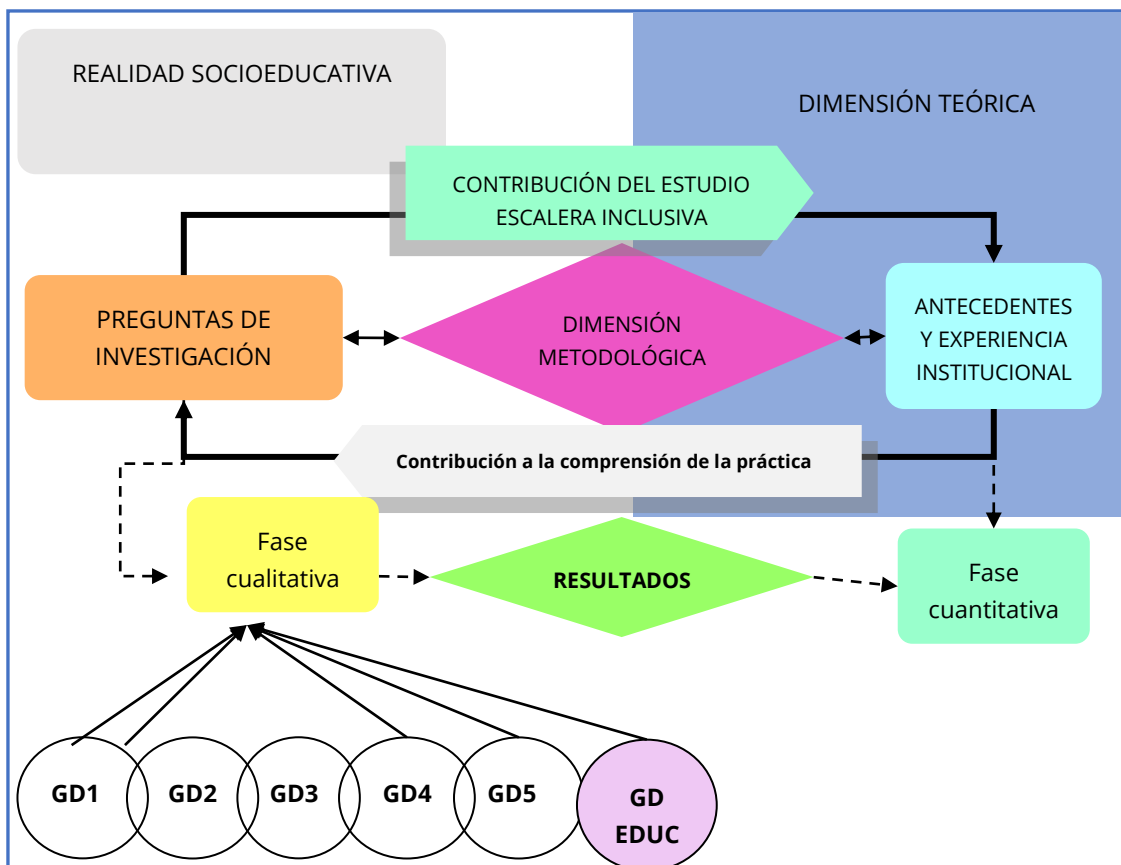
REALIDAD SOCIOEDUCATIVA

DIMENSIÓN TEÓRICA

CONTRIBUCIÓN DEL ESTUDIO ESCALERA INCLUSIVA

PREGUNTAS DE INVESTIGACIÓN

DIMENSIÓN METODOLÓGICA

ANTECEDENTES Y EXPERIENCIA INSTITUCIONAL

Contribución a la comprensión de la práctica

Fase cualitativa

RESULTADOS

Fase cuantitativa

GD1

GD2

GD3

GD4

GD5

GD EDUC